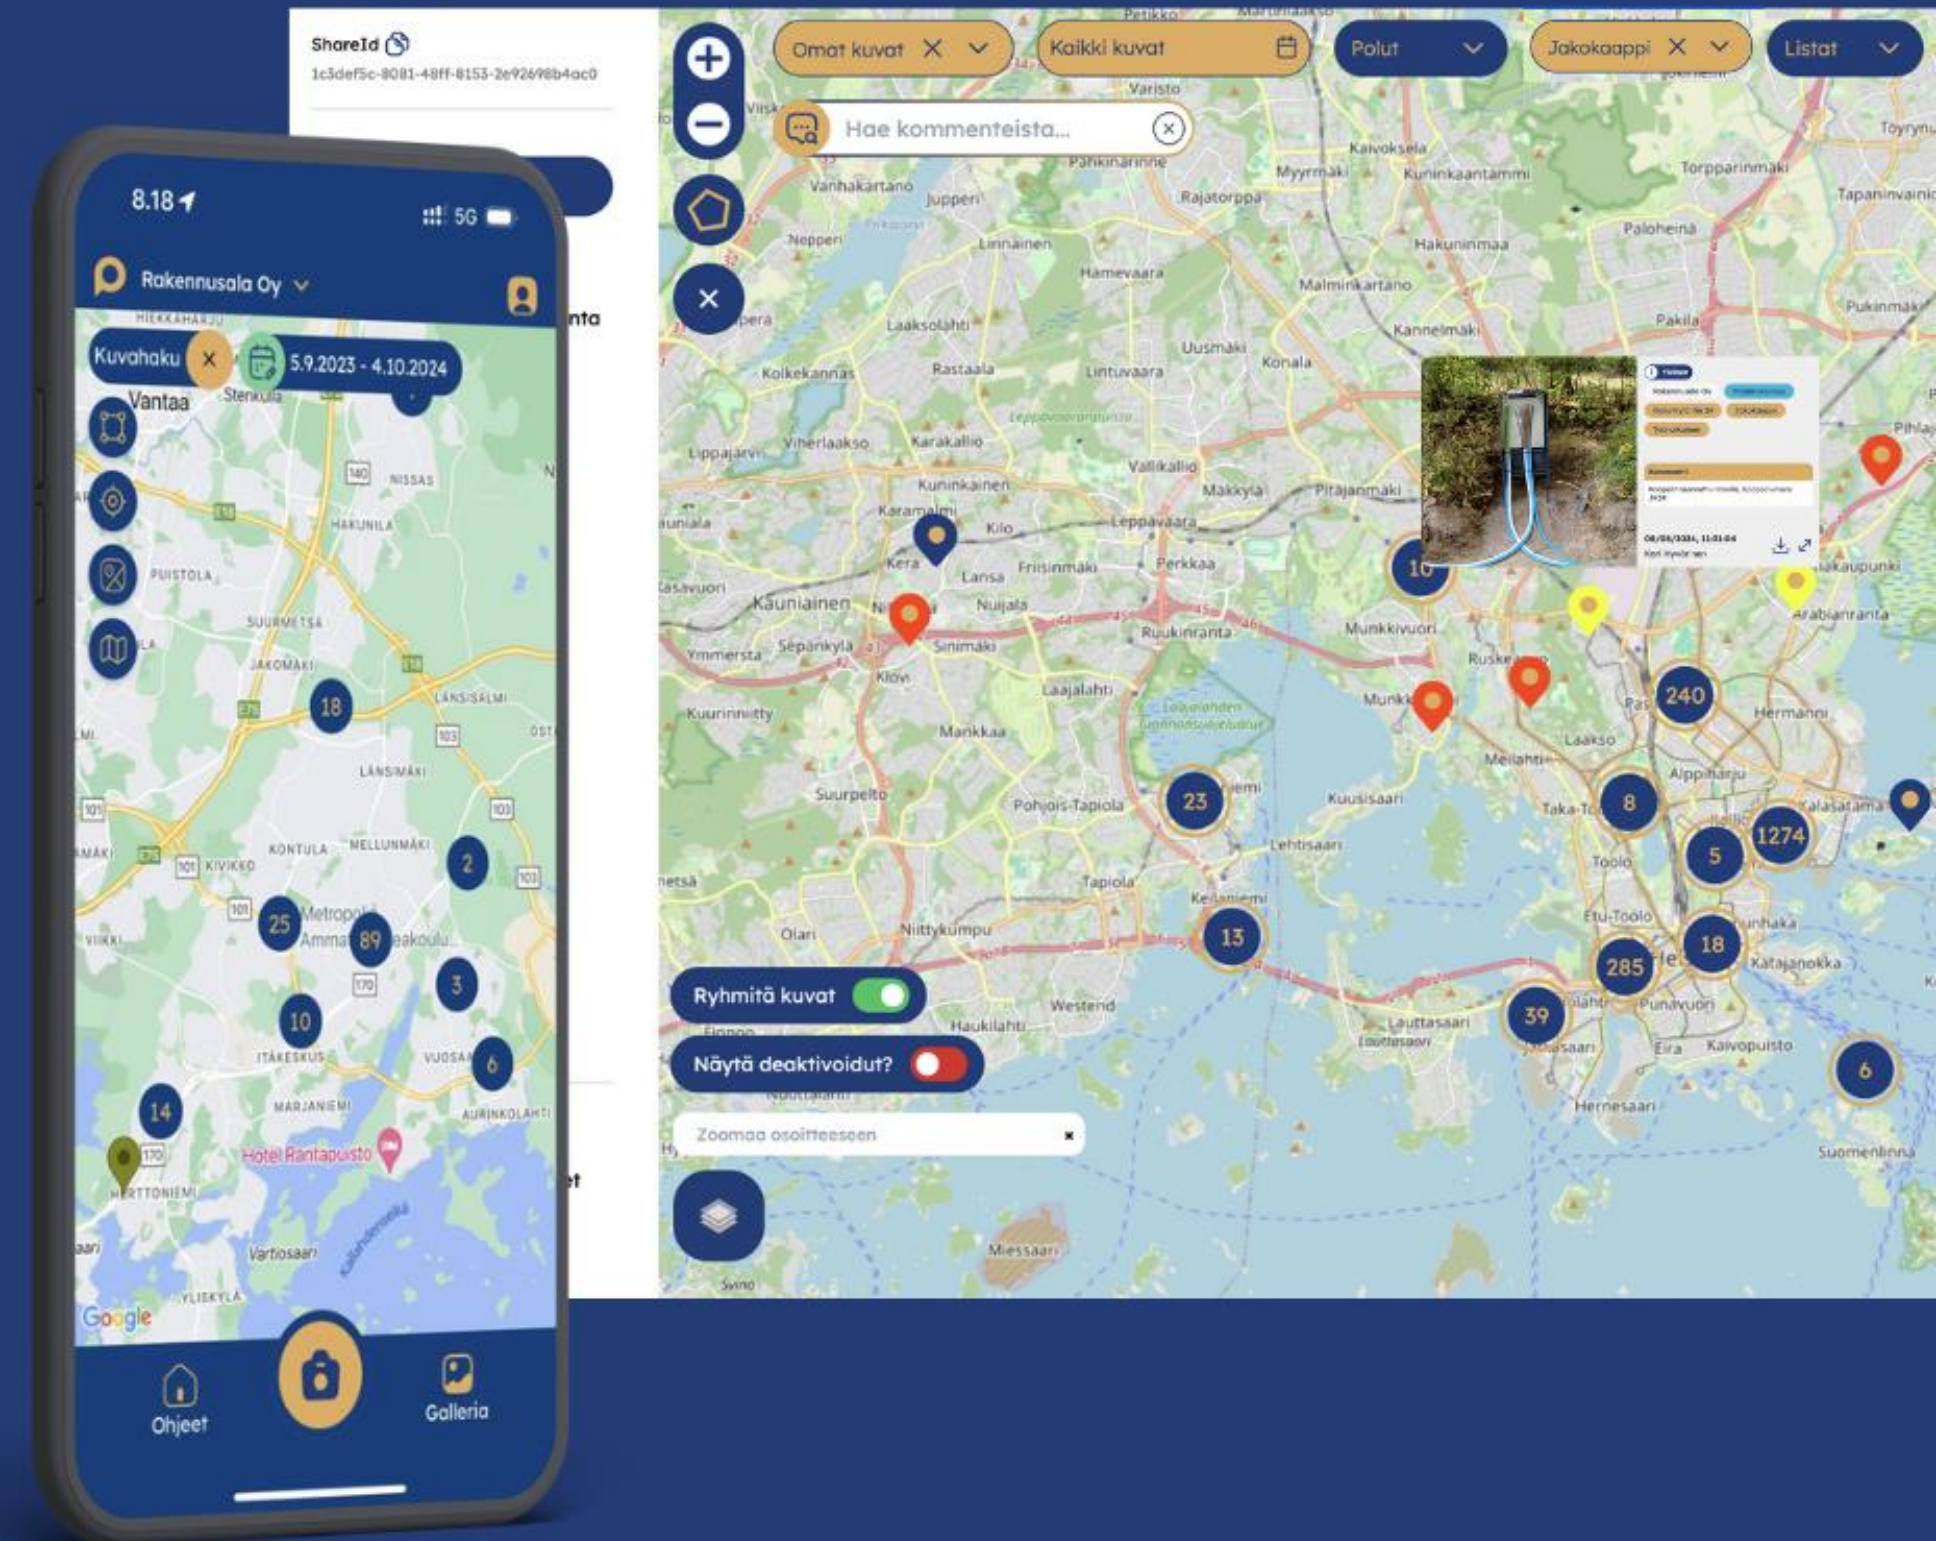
ShareId
1c3def5c-8081-48ff-8153-2e92698b4ac0

nta

Omat kuvat
Kaikki kuvat
Polut
Jakokaappi
Listat

Hae kommenteista...

Ryhmitä kuvat
Näytä deaktivoidut?
Zoomaa osoitteeseen

Varisto
Vanhakartano
Jupperi
Nepperi
Linnainen
Hämevaara
Rajatorppa
Myyrmäki
Kaivoksela
Kuninkaantammi
Torpparinmäki
Tapaninvainio
Paloheinä
Hakuninmaa
Malminkartano
Kannelmäki
Pakila
Pukinmäki
Laaksolahti
Uusmäki
Konala
Kolkekannas
Rastaala
Lintuvaara
Viherlaakso
Karakallio
Vallikallio
Lippajärvi
Kuninkainen
Mäkkylä
Pitäjänmäki
Karamalmi
Kilo
Leppävaara
Kera
Lansa
Friisinmäki
Perkkaa
Kauniainen
Nuijala
Sepänkylä
Sinimäki
Ruukinranta
Munkkivuori
Ymmersta
Klovi
Ruskeasuo
Arabianranta
Kuurinniitty
Laajalahti
Munkkiniemi
Manikkaa
Meilahti
Laakso
Hermanni
Alppiharju
Suurpelto
Pohjois-Tapiola
Kuusisaari
Taka-Töölö
Kalasatama
Lehtisaari
Töölö
Tapiola
Keilaniemi
Etu-Töölö
Olari
Niittykumpu
Kruununhaka
Katajanokka
Westend
Haukilahti
Lauttasaari
Punavuori
Eira
Kaivopuisto
Hernesaari
Suomenlinna
Miessaari
Pihlajisto
Arabianranta
Kalasatama
10
240
23
8
1274
5
13
18
285
39
6

8.18
5G
Rakennusala Oy
Kuvahaku
5.9.2023 - 4.10.2024
Vantaa
HIEKKAHARJU
NISSAS
HAKUNILA
PUISTOLA
SUURMETSÄ
JAKOMÄKI
LÄNSISALMI
LÄNSIMÄKI
KONTULA
MELLUNMÄKI
KIVIKKO
Metropolia Ammattikorkeakoulu
ITÄKESKUS
VUOSAARI
MARJANIEMI
AURINKOLAHTI
Hotel Rantapuisto
HERTTONIEMI
Vartiosaari
YLISKYLÄ
18
2
25
89
3
10
6
14
Google
Ohjeet
Galleria